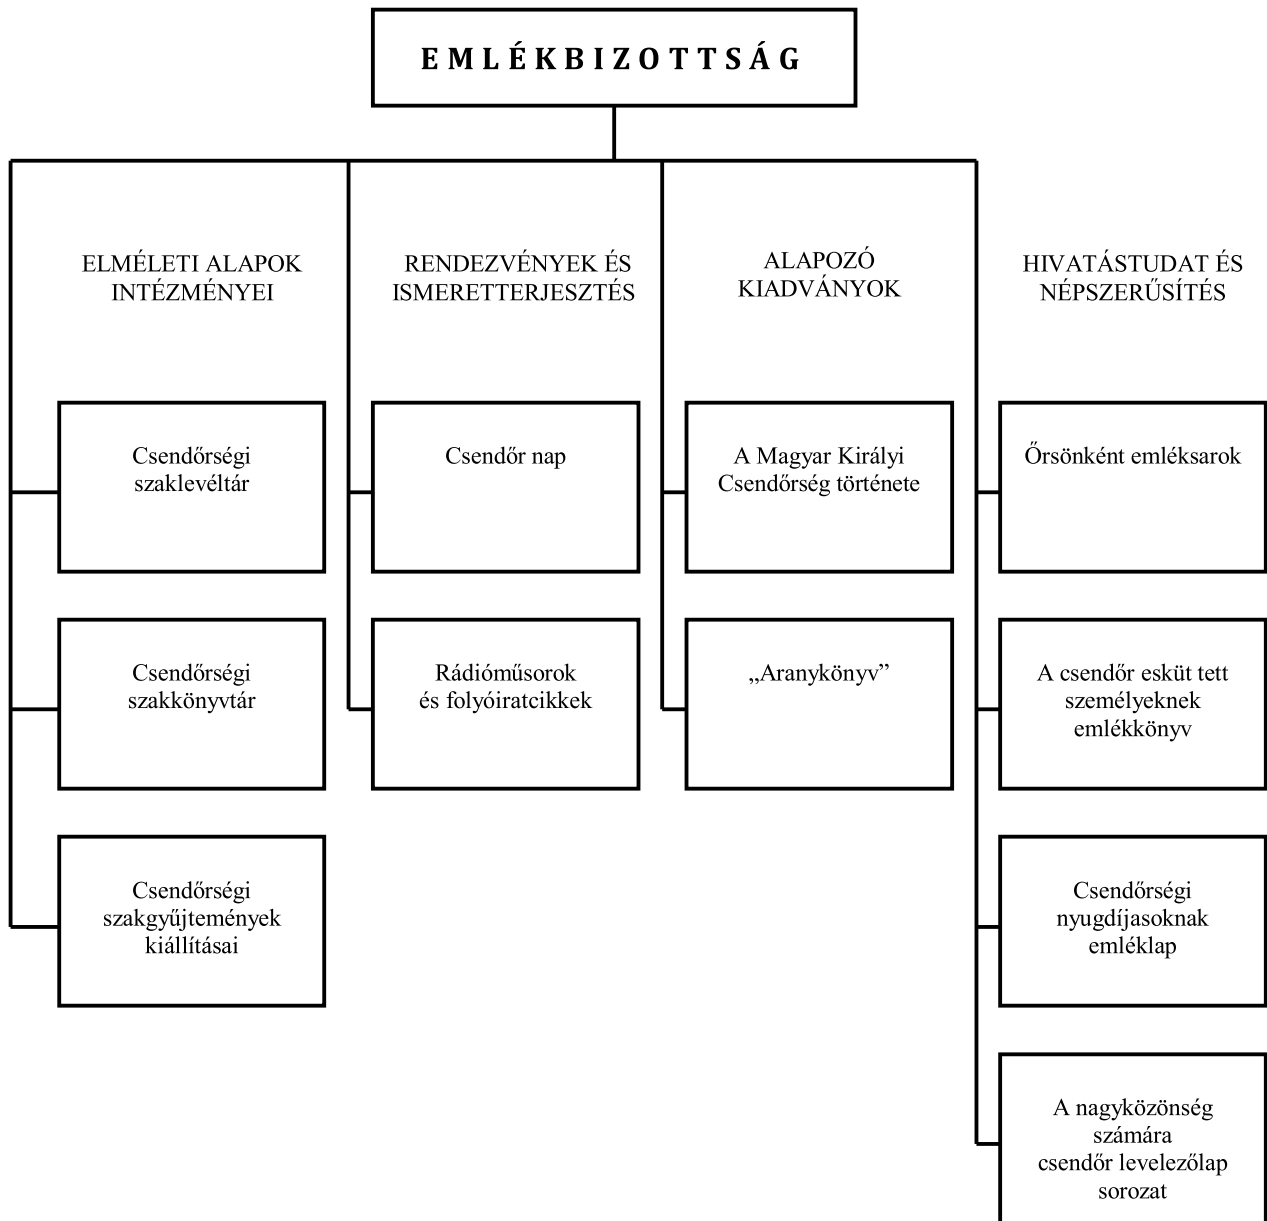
E M L É K B I Z O T T S Á G

ELMÉLETI ALAPOK INTÉZMÉNYEI

Csendőrségi szaklevéltár

Csendőrségi szakkönyvtár

Csendőrségi szakgyűjtemények kiállításai

RENDEZVÉNYEK ÉS ISMERETTERJESZTÉS

Csendőr nap

Rádióműsorok és folyóiratcikkek

ALAPOZÓ KIADVÁNYOK

A Magyar Királyi Csendőrség története

„Aranykönyv”

HIVATÁSTUDAT ÉS NÉPSZERŰSÍTÉS

Őrsönként emléksarok

A csendőr esküt tett személyeknek emlékkönyv

Csendőrségi nyugdíjasoknak emléklap

A nagyközönség számára csendőr levelezőlap sorozat